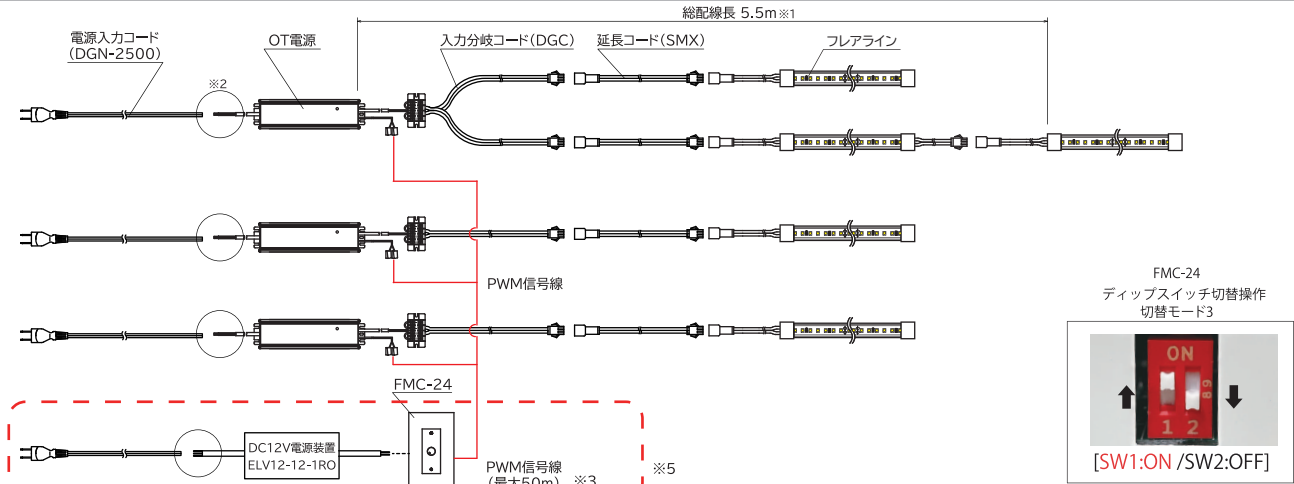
総配線長 5.5m※1

電源入力コード
(DGN-2500)

OT電源

入力分岐コード(DGC)

延長コード(SMX)

フレアライン

※2

PWM信号線

FMC-24
ディップスイッチ切替操作
切替モード3

ON

1 2

[SW1:ON /SW2:OFF]

FMC-24

DC12V電源装置
ELV12-12-1RO

PWM信号線
(最大50m) ※3

※5